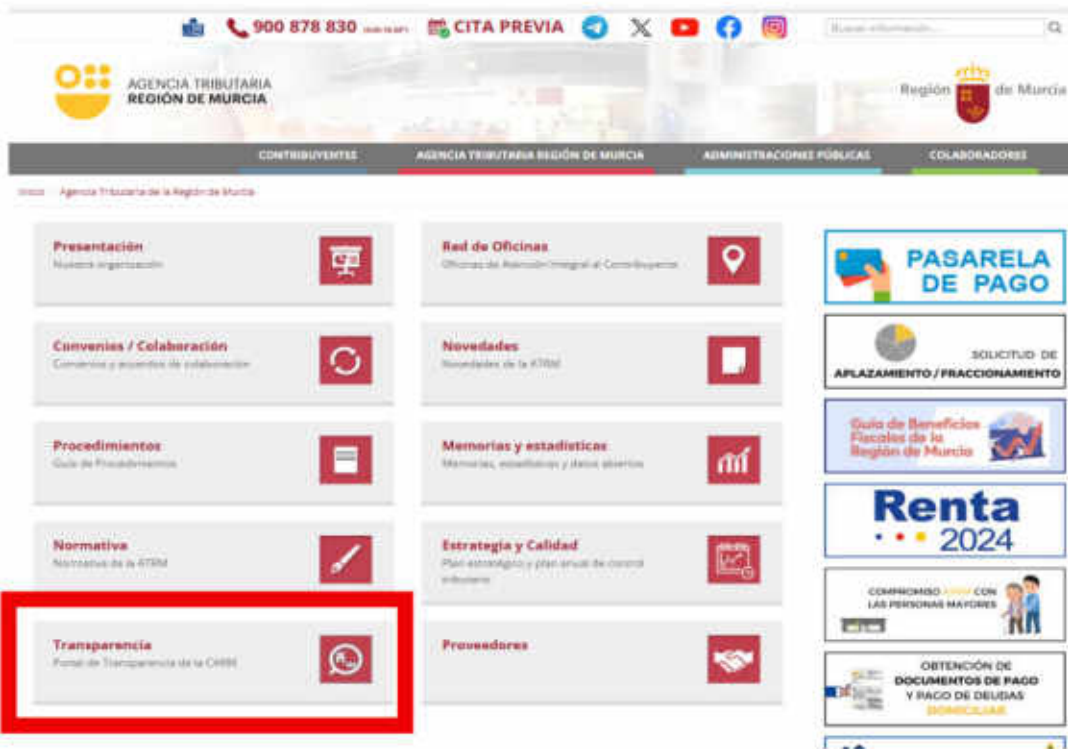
900 878 830 CITA PREVIA

Buscar información...

AGENCIA TRIBUTARIA REGIÓN DE MURCIA

Región de Murcia

CONTRIBUYENTES | AGENCIA TRIBUTARIA REGIÓN DE MURCIA | ADMINISTRACIONES PÚBLICAS | COLABORADORES

Inicio / Agencia Tributaria de la Región de Murcia

Presentación
Nuestra organización

Red de Oficinas
Oficinas de Atención Integral al Contribuyente

Convenios / Colaboración
Convenios y acuerdos de colaboración

Novedades
Novedades de la ATRM

Procedimientos
Guía de Procedimientos

Memorias y estadísticas
Memorias, estadísticas y datos abiertos

Normativa
Normativa de la ATRM

Estrategia y Calidad
Plan estratégico y plan anual de control tributario

Transparencia
Portal de Transparencia de la CARM

Proveedores

PASARELA DE PAGO

SOLICITUD DE APLAZAMIENTO / FRACCIONAMIENTO

Guía de Beneficios Fiscales de la Región de Murcia

Renta 2024

COMPROMISO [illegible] CON LAS PERSONAS MAYORES

OBTENCIÓN DE DOCUMENTOS DE PAGO Y PAGO DE DEUDAS DOMICILIAR